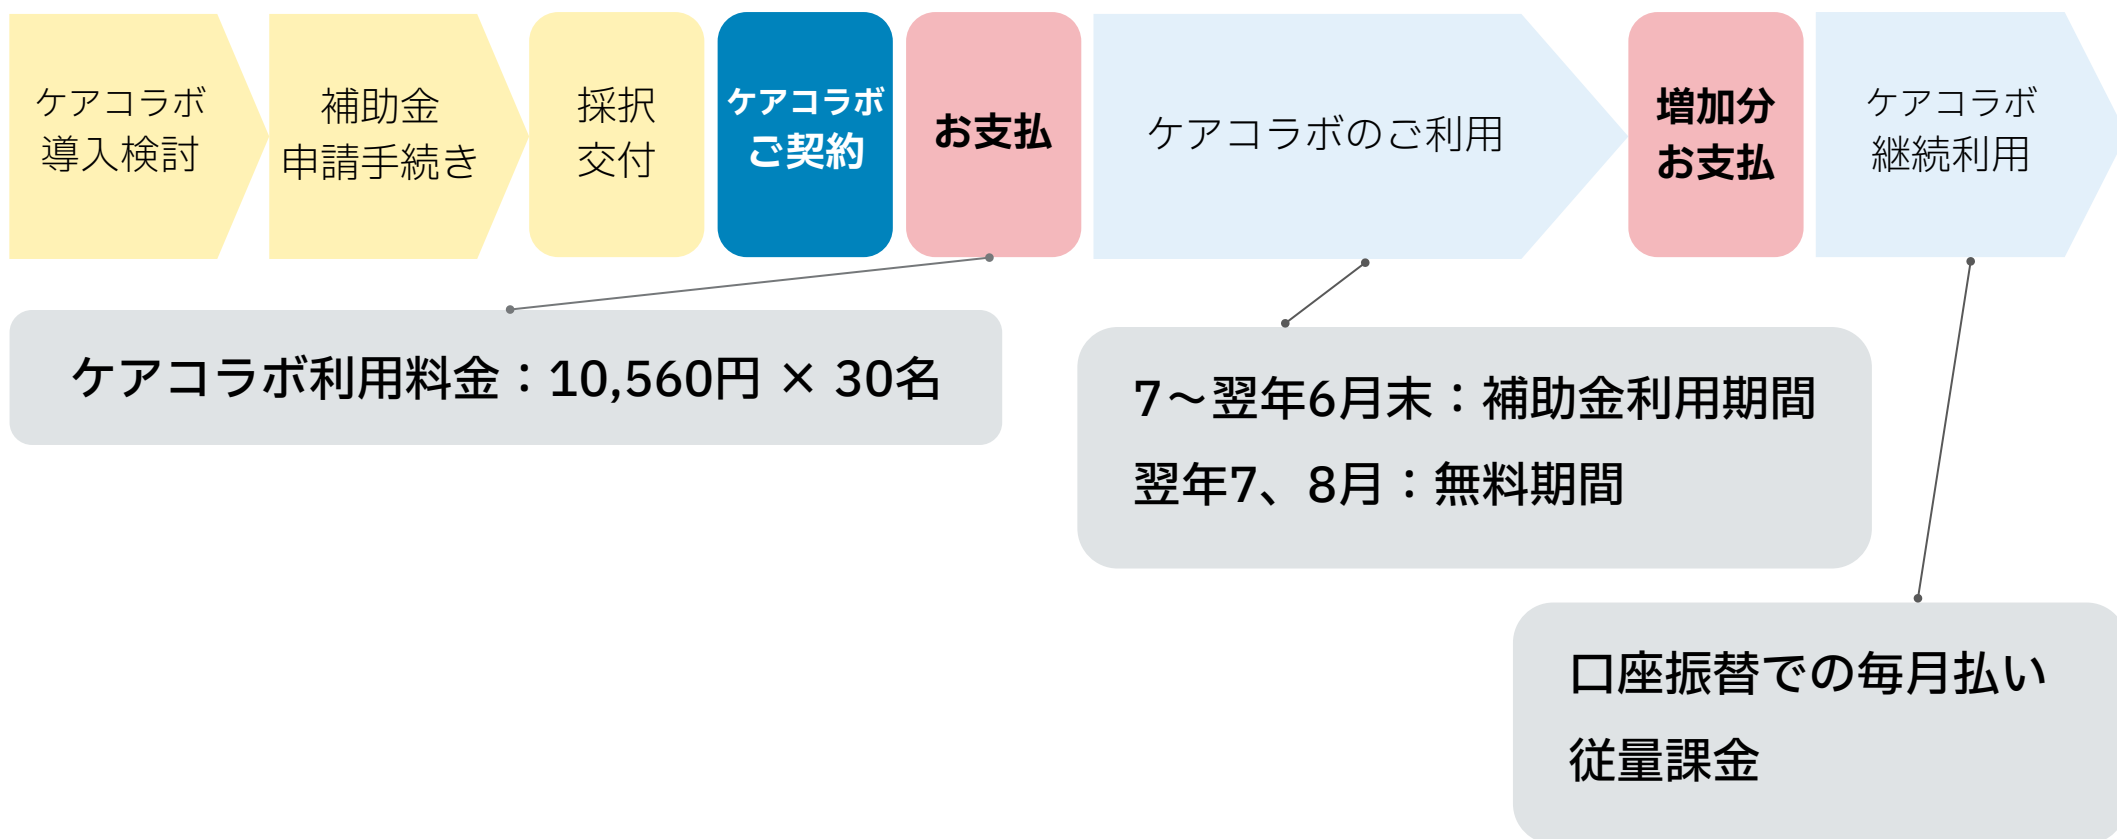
ケアコラボ
導入検討

補助金
申請手続き

採択
交付

ケアコラボ
ご契約

お支払

ケアコラボのご利用

増加分
お支払

ケアコラボ
継続利用

ケアコラボ利用料金：10,560円 × 30名

7～翌年6月末：補助金利用期間
翌年7、8月：無料期間

口座振替での毎月払い
従量課金